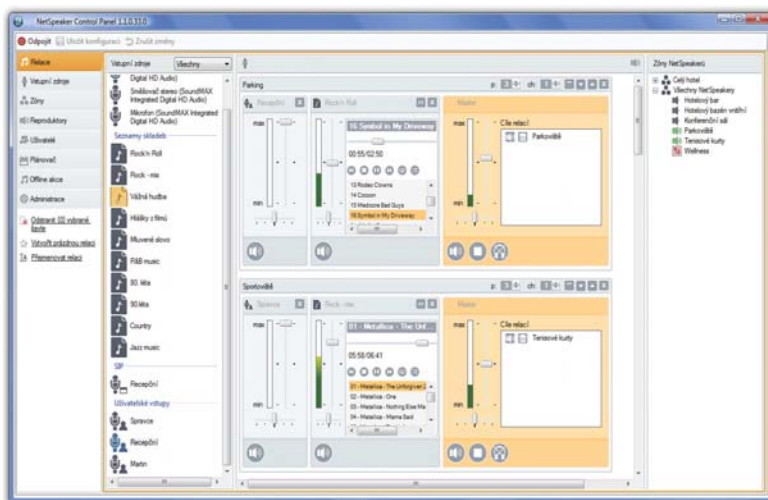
NetSpeaker Control Panel 1.1.0.33.0

Odpojit Uložit konfiguraci Zrušit změny

Relace
Vstupní zdroje
Zóny
Reproduktory
Uživatelé
Plánovač
Offline akce
Administrace

Odebrat (0) vybrané išsky
Vytvořit prázdnou relaci
Přejmenovat relaci

Vstupní zdroje Všechny
Digital HD Audio)
Směšovač stereo (SoundMAX Integrated Digital HD Audio)
Mikrofon (SoundMAX Integrated Digital HD Audio)
Seznamy skladeb
Rock'n Roll
Rock - mix
Vážná hudba
Hitáky z filmů
Mluvené slovo
R&B music
80. léta
90.léta
Country
Jazz music
SIP
Recepční
Uživatelské vstupy
Spravce
Recepční
Martin

Parking
Recepční
Rock'n Roll
Master
16 Symbol in My Driveway
00:55/02:50
13 Rodeo Clowns
14 Cocoon
15 Medicine Bad Guys
16 Symbol in My Driveway
max
min
Cíle relací
Parkoviště

Sportoviště
Spravce
Rock - mix
Master
01 - Metallica - The Unf...
05:58/06:41
01 - Metallica - The Unforgiven
02 - Metallica - One
03 - Metallica - Nothing Else Ma
04 - Metallica - Mama Said
max
min
Cíle relací
Tenisové kurty

Zóny NetSpeakerů
Celý hotel
Všechny NetSpeakery
Hotelový bar
Hotelový bazén vnitřní
Konferenční sál
Parkoviště
Tenisové kurty
Wellness